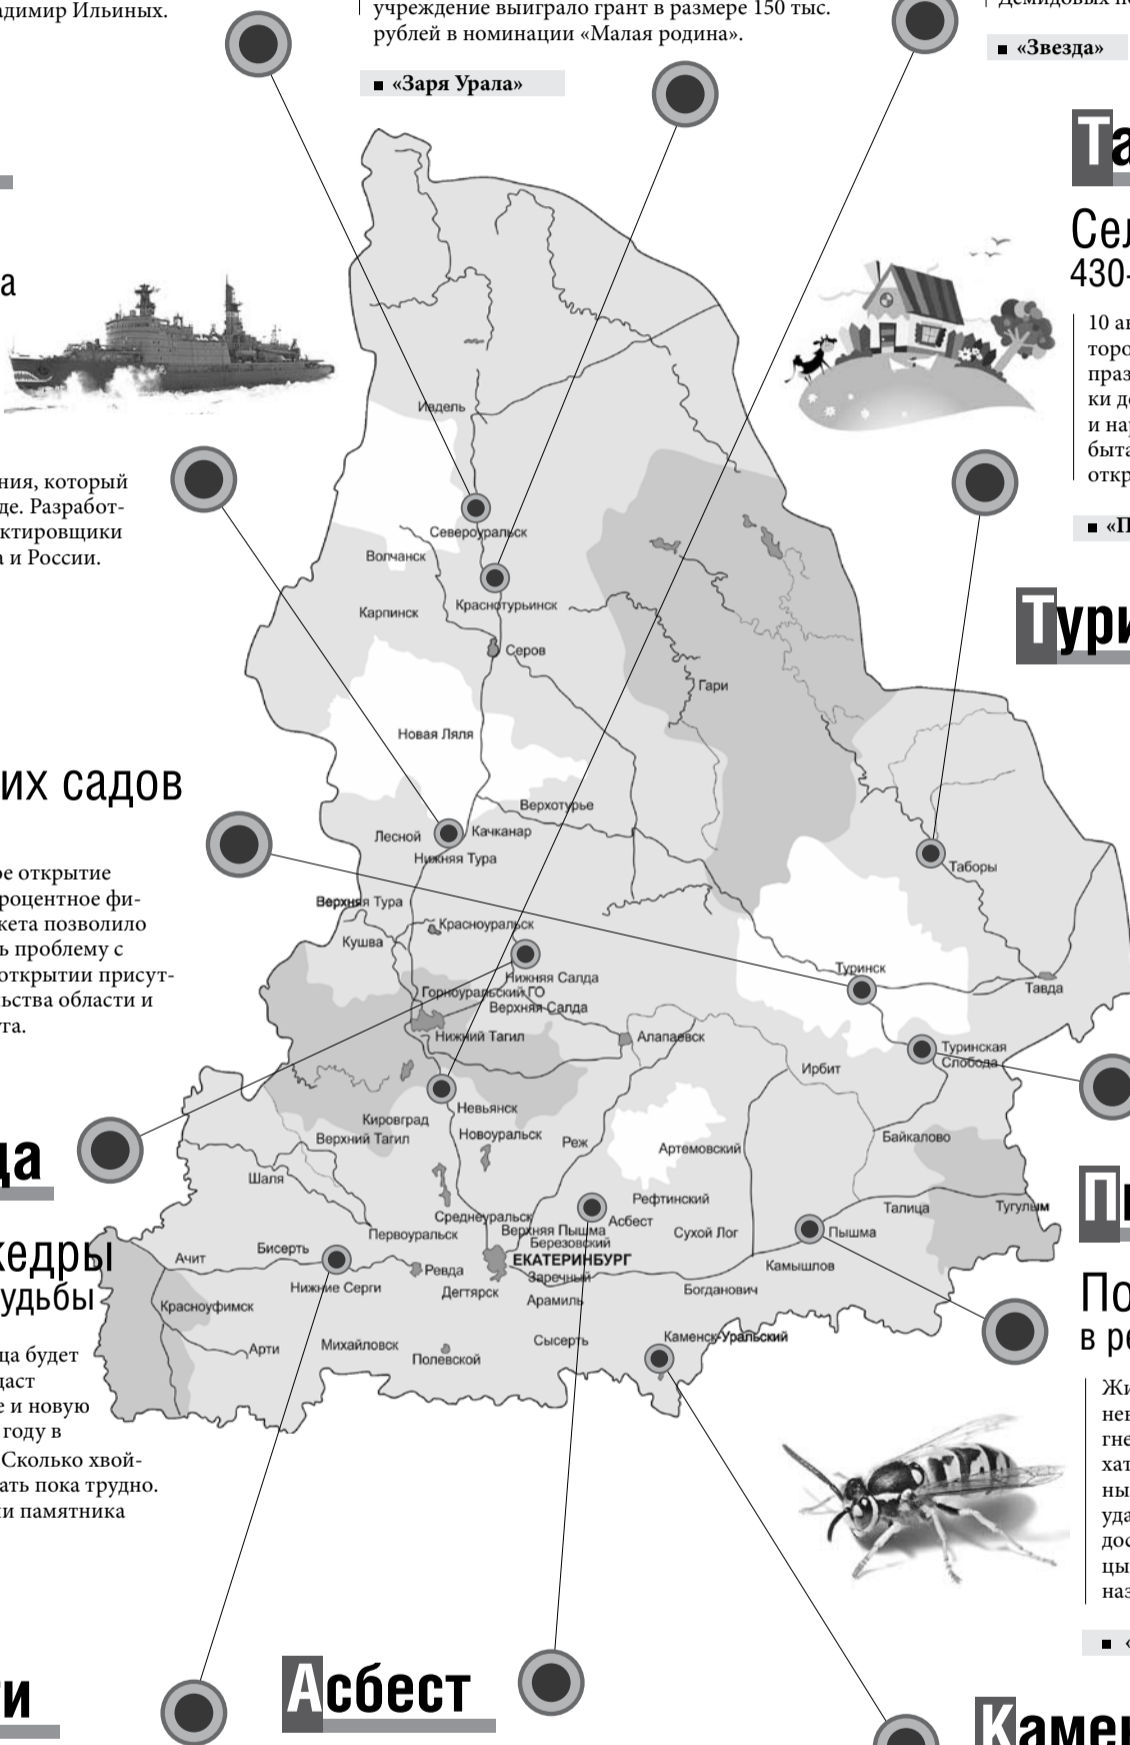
адимир Ильиных.

учреждение выиграло грант в размере 150 тыс. рублей в номинации «Малая родина».

■ «Заря Урала»

Демидовых по

■ «Звезда»

а

ния, который де. Разработктировщики а и России.

их садов

е открытие роцентное фикета позволило ь проблему с открытии присутльства области и та.

да

кедры удьбы

ца будет дает е и новую году в Сколько хвойать пока трудно. и памятника

и

Асбест

Та

Сел 430-

10 ан торо праз ки д и на быта откр

■ «П

Тури

Пі

По в ре

Жи нен гне хат ны уда дос цы наз

■ «

Камен

Ивдель
Североуральск
Волчанск
Краснотурьинск
Карпинск
Серов
Гари
Новая Ляля
Верхотурье
Лесной
Качканар
Нижняя Тура
Таборы
Верхняя Тура
Красноуральск
Кушва
Нижняя Салда
Горноуральский ГО
Верхняя Салда
Туринск
Тавда
Нижний Тагил
Алапаевск
Туринская Слобода
Ирбит
Невьянск
Кировград
Верхний Тагил
Новоуральск
Реж
Байкалово
Артемовский
Шаля
Рефтинский
Среднеуральск
Асбест
Талица
Тугулым
Первоуральск
Верхняя Пышма
Березовский
Сухой Лог
Пышма
Ачит
Бисерть
ЕКАТЕРИНБУРГ
Заречный
Нижние Серги
Ревда
Камышлов
Дегтярск
Красноуфимск
Арамиль
Богданович
Арти
Михайловск
Сысерть
Каменск-Уральский
Полевской